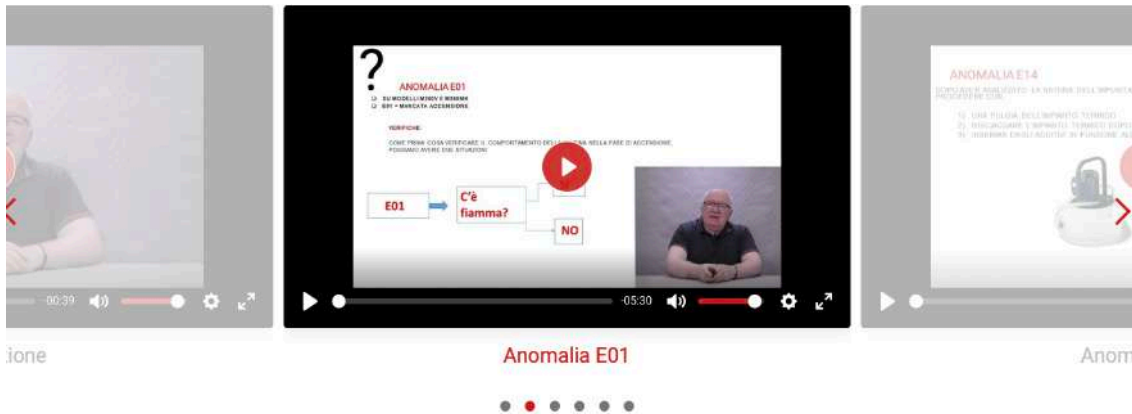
00:39

ione

?

ANOMALIA E01

❑ SU MODELLI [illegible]

❑ E01 = MANCATA ACCENSIONE

VERIFICHE:

COME PRIMA COSA VERIFICARE IL COMPORTAMENTO DELLA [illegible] NELLA FASE DI ACCENSIONE, POSSIAMO AVERE DUE SITUAZIONI:

E01

C'è fiamma?

NO

-05:30

Anomalia E01

ANOMALIA E14

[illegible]

Anom